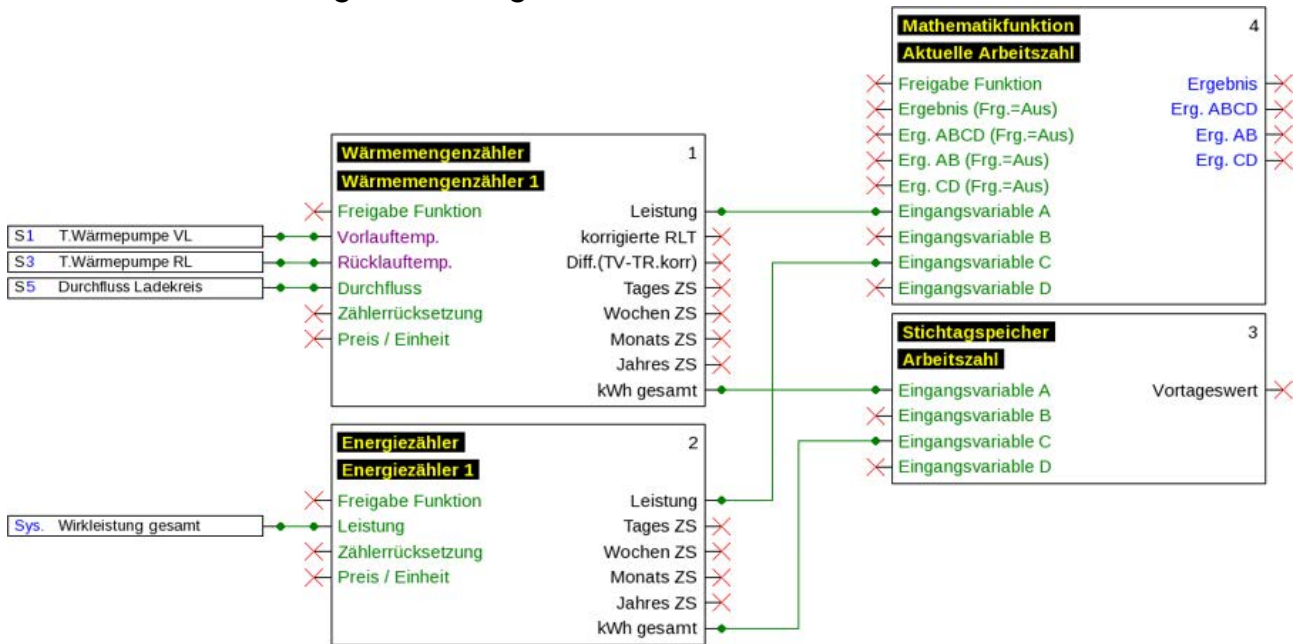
Mathematikfunktion 4
Aktuelle Arbeitszahl
Freigabe Funktion
Ergebnis (Frg.=Aus)
Erg. ABCD (Frg.=Aus)
Erg. AB (Frg.=Aus)
Erg. CD (Frg.=Aus)
Eingangsvariable A
Eingangsvariable B
Eingangsvariable C
Eingangsvariable D
Ergebnis
Erg. ABCD
Erg. AB
Erg. CD

Wärmemengenzähler 1
Wärmemengenzähler 1
Freigabe Funktion
Vorlauftemp.
Rücklauftemp.
Durchfluss
Zählerrücksetzung
Preis / Einheit
Leistung
korrigierte RLT
Diff.(TV-TR.korr)
Tages ZS
Wochen ZS
Monats ZS
Jahres ZS
kWh gesamt

S1 T.Wärmepumpe VL
S3 T.Wärmepumpe RL
S5 Durchfluss Ladekreis

Stichtagspeicher 3
Arbeitszahl
Eingangsvariable A
Eingangsvariable B
Eingangsvariable C
Eingangsvariable D
Vortageswert

Energiezähler 2
Energiezähler 1
Freigabe Funktion
Leistung
Zählerrücksetzung
Preis / Einheit
Leistung
Tages ZS
Wochen ZS
Monats ZS
Jahres ZS
kWh gesamt

Sys. Wirkleistung gesamt